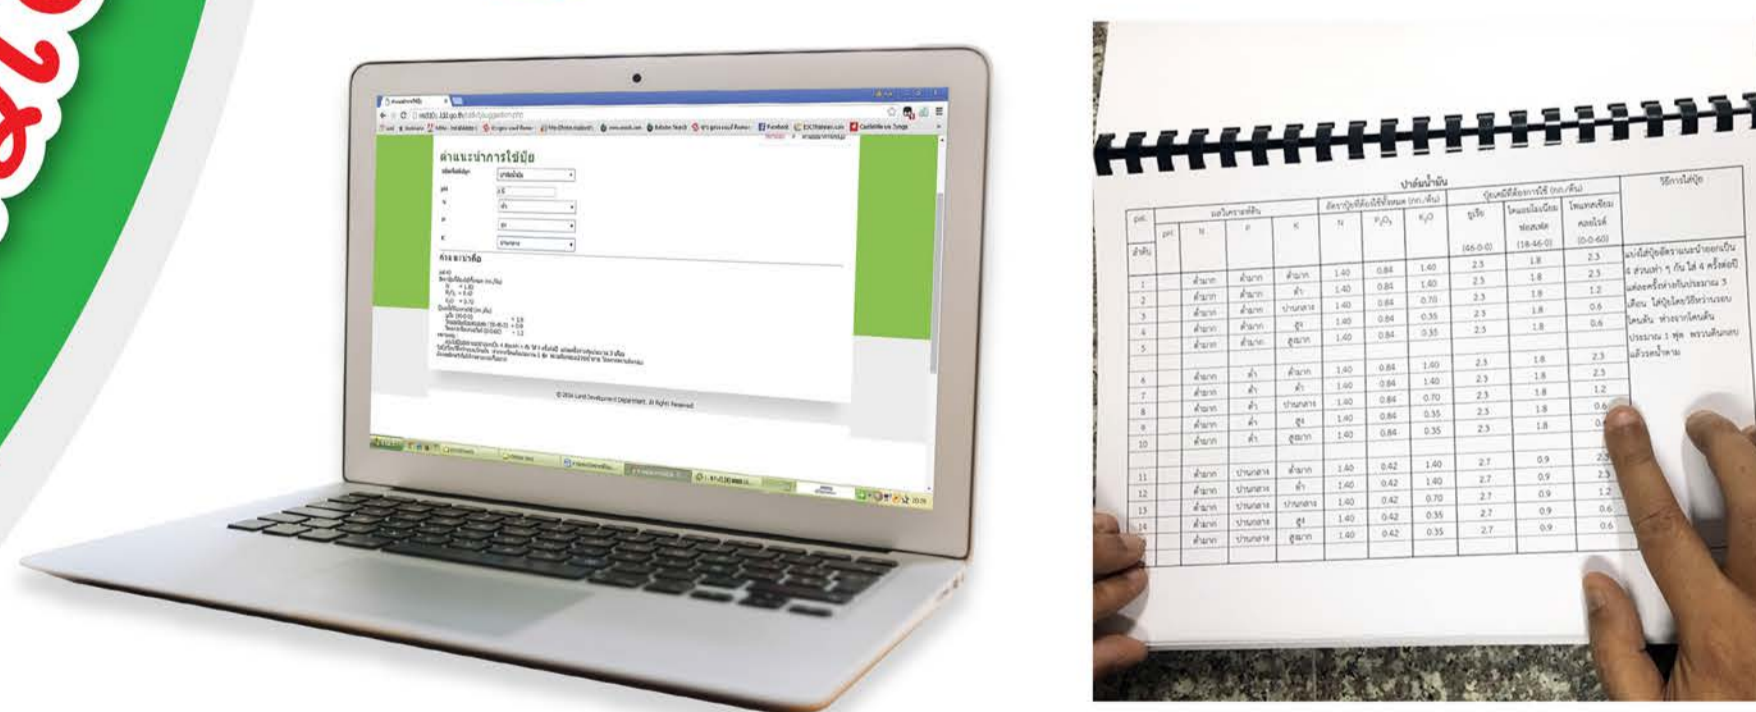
คำแนะนำการใช้ปุ๋ย

คำแนะนำคือ

© 2016 Land Development Department. All Rights Reserved.

ปาล์มน้ำมัน

| ชุด | ผลวิเคราะห์ดิน pH | N | P | K | อัตราปุ๋ยที่ต้องใช้ทั้งหมด (กก./ต้น) N | $P_2O_5$ | $K_2O$ | ปุ๋ยเคมีที่ต้องการใช้ (กก./ต้น) ยูเรีย (46-0-0) | ไดแอมโมเนียมฟอสเฟต (18-46-0) | โพแทสเซียมคลอไรด์ (0-0-60) | วิธีการใส่ปุ๋ย |
|---|---|---|---|---|---|---|---|---|---|---|---|
| ลำดับ | | | | | | | | | | | |
| 1 | | ต่ำมาก | ต่ำมาก | ต่ำมาก | 1.40 | 0.84 | 1.40 | 2.5 | 1.8 | 2.3 | แบ่งใส่ปุ๋ยอัตราแนะนำออกเป็น 4 ส่วนเท่า ๆ กัน ใส่ 4 ครั้งต่อปี แต่ละครั้งห่างกันประมาณ 3 เดือน ใส่ปุ๋ยโดยวิธีหว่านรอบโคนต้น ห่างจากโคนต้นประมาณ 1 ฟุต พรวนดินกลบแล้วรดน้ำตาม |
| 2 | | ต่ำมาก | ต่ำมาก | ต่ำ | 1.40 | 0.84 | 1.40 | 2.5 | 1.8 | 2.3 | |
| 3 | | ต่ำมาก | ต่ำมาก | ปานกลาง | 1.40 | 0.84 | 0.70 | 2.5 | 1.8 | 1.2 | |
| 4 | | ต่ำมาก | ต่ำมาก | สูง | 1.40 | 0.84 | 0.35 | 2.5 | 1.8 | 0.6 | |
| 5 | | ต่ำมาก | ต่ำมาก | สูงมาก | 1.40 | 0.84 | 0.35 | 2.5 | 1.8 | 0.6 | |
| 6 | | ต่ำมาก | ต่ำ | ต่ำมาก | 1.40 | 0.84 | 1.40 | 2.3 | 1.8 | 2.3 | |
| 7 | | ต่ำมาก | ต่ำ | ต่ำ | 1.40 | 0.84 | 1.40 | 2.3 | 1.8 | 2.3 | |
| 8 | | ต่ำมาก | ต่ำ | ปานกลาง | 1.40 | 0.84 | 0.70 | 2.3 | 1.8 | 1.2 | |
| 9 | | ต่ำมาก | ต่ำ | สูง | 1.40 | 0.84 | 0.35 | 2.3 | 1.8 | 0.6 | |
| 10 | | ต่ำมาก | ต่ำ | สูงมาก | 1.40 | 0.84 | 0.35 | 2.3 | 1.8 | 0.6 | |
| 11 | | ต่ำมาก | ปานกลาง | ต่ำมาก | 1.40 | 0.42 | 1.40 | 2.7 | 0.9 | 2.3 | |
| 12 | | ต่ำมาก | ปานกลาง | ต่ำ | 1.40 | 0.42 | 1.40 | 2.7 | 0.9 | 2.3 | |
| 13 | | ต่ำมาก | ปานกลาง | ปานกลาง | 1.40 | 0.42 | 0.70 | 2.7 | 0.9 | 1.2 | |
| 14 | | ต่ำมาก | ปานกลาง | สูง | 1.40 | 0.42 | 0.35 | 2.7 | 0.9 | 0.6 | |
| | | ต่ำมาก | ปานกลาง | สูงมาก | 1.40 | 0.42 | 0.35 | 2.7 | 0.9 | 0.6 | |